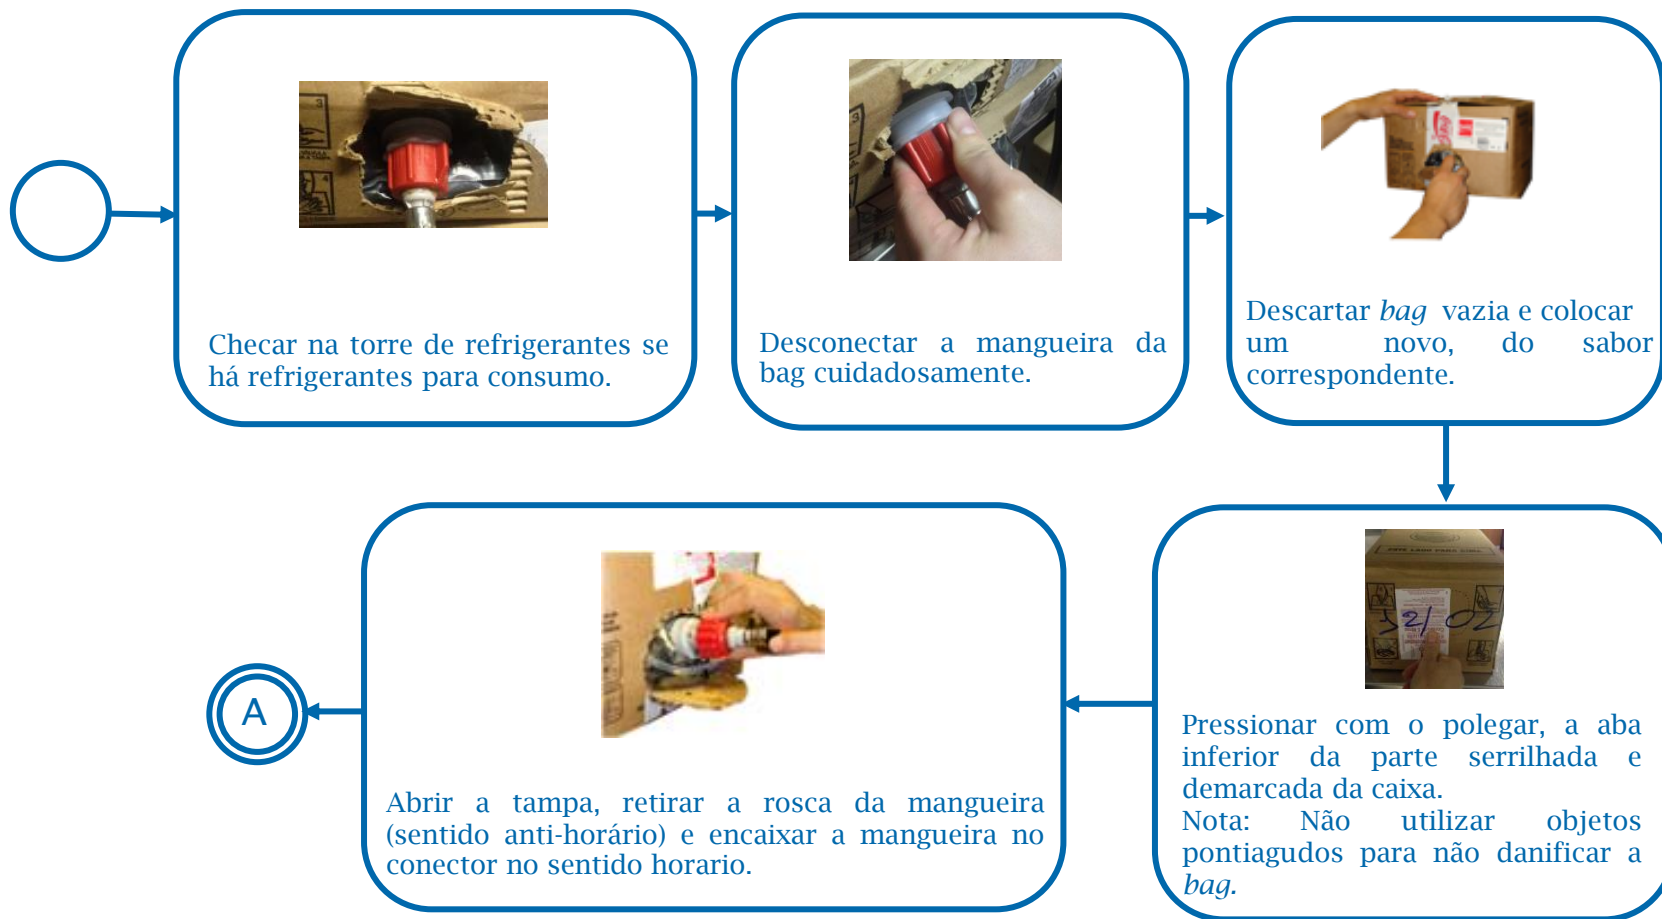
Checar na torre de refrigerantes se há refrigerantes para consumo.

Desconectar a mangueira da bag cuidadosamente.

Descartar *bag* vazia e colocar um novo, do sabor correspondente.

32/02

Pressionar com o polegar, a aba inferior da parte serrilhada e demarcada da caixa.
Nota: Não utilizar objetos pontiagudos para não danificar a *bag.*

Abrir a tampa, retirar a rosca da mangueira (sentido anti-horário) e encaixar a mangueira no conector no sentido horario.

A